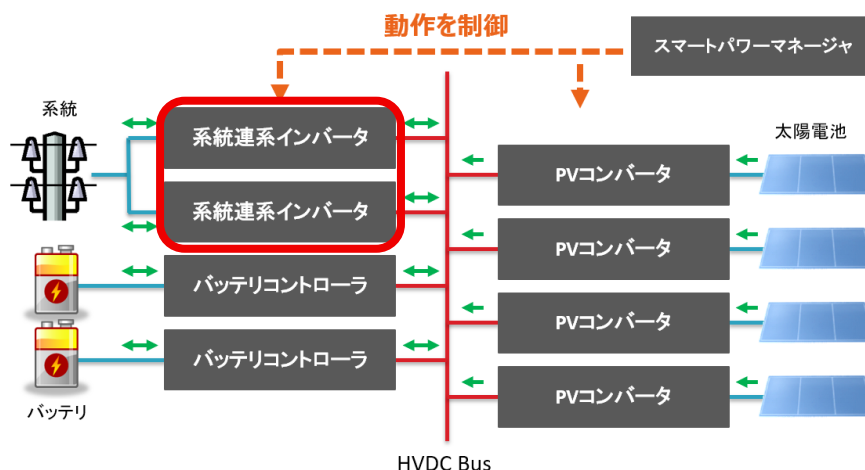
動作を制御

スマートパワーマネージャ

系統

系統連系インバータ

系統連系インバータ

バッテリコントローラ

バッテリコントローラ

バッテリ

太陽電池

PVコンバータ

PVコンバータ

PVコンバータ

PVコンバータ

HVDC Bus